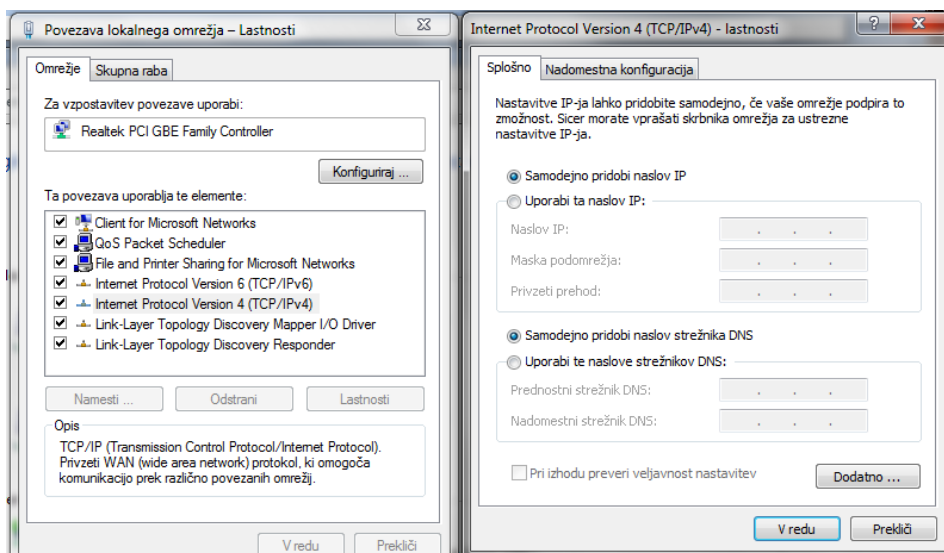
Povezava lokalnega omrežja – Lastnosti

Omrežje | Skupna raba

Za vzpostavitev povezave uporabi:

Realtek PCI GBE Family Controller

Konfiguriraj ...

Ta povezava uporablja te elemente:

Client for Microsoft Networks
QoS Packet Scheduler
File and Printer Sharing for Microsoft Networks
Internet Protocol Version 6 (TCP/IPv6)
Internet Protocol Version 4 (TCP/IPv4)
Link-Layer Topology Discovery Mapper I/O Driver
Link-Layer Topology Discovery Responder

Namesti ... | Odstrani | Lastnosti

Opis
TCP/IP (Transmission Control Protocol/Internet Protocol). Privzeti WAN (wide area network) protokol, ki omogoča komunikacijo prek različno povezanih omrežij.

V redu | Prekliči

Internet Protocol Version 4 (TCP/IPv4) - lastnosti

Splošno | Nadomestna konfiguracija

Nastavitve IP-ja lahko pridobite samodejno, če vaše omrežje podpira to zmožnost. Sicer morate vprašati skrbnika omrežja za ustrezne nastavitve IP-ja.

Samodejno pridobi naslov IP
Uporabi ta naslov IP:
Naslov IP:
Maska podomrežja:
Privzeti prehod:

Samodejno pridobi naslov strežnika DNS
Uporabi te naslove strežnikov DNS:
Prednostni strežnik DNS:
Nadomestni strežnik DNS:

Pri izhodu preveri veljavnost nastavitev

Dodatno ...

V redu | Prekliči